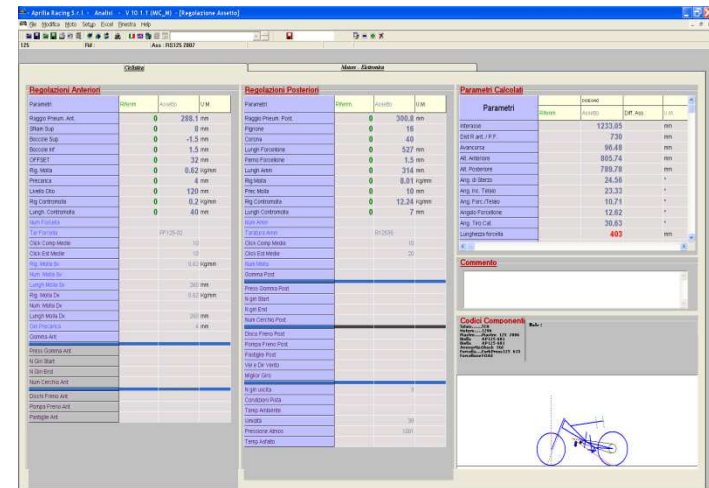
Aprilia Racing S.r.l. - Analisi - V.10.1.1 (MIC_M) - [Regolazione Assetto]

File Modifica Moto Setup Excel Finestra Help

125 FM Ass : RS125 2007

Ciclistica

Motore - Elettronica

Regolazioni Anteriori

| Parametri | Riferim. | Assetto | U.M. |
|---|---|---|---|
| Raggio Pneum. Ant. | 0 | 288.1 | mm |
| Shim Sup | 0 | 8 | mm |
| Boccole Sup | 0 | -1.5 | mm |
| Boccole Inf | 0 | 1.5 | mm |
| OFFSET | 0 | 32 | mm |
| Rig. Molla | 0 | 0.62 | kg/mm |
| Precarica | 0 | 4 | mm |
| Livello Olio | 0 | 120 | mm |
| Rig Contromolla | 0 | 0.2 | kg/mm |
| Lungh. Contromolla | 0 | 40 | mm |
| Num Forcella | | | |
| Tar Forcella | | FP125-02 | |
| Click Comp Medie | | 10 | |
| Click Est Medie | | 12 | |
| Rig. Molla Sx | | 0.62 | kg/mm |
| Num. Molla Sx | | | |
| Lungh Molla Sx | | 260 | mm |
| Rig. Molla Dx | | 0.62 | kg/mm |
| Num. Molla Dx | | | |
| Lungh Molla Dx | | 260 | mm |
| Dx Precarica | | 4 | mm |
| Gomma Ant | | | |
| Press Gomma Ant | | | |
| N Giri Start | | | |
| N Giri End | | | |
| Num Cerchio Ant | | | |
| Dischi Freno Ant | | | |
| Pompa Freno Ant | | | |
| Pastiglie Ant | | | |

Regolazioni Posteriori

| Parametri | Riferim. | Assetto | U.M. |
|---|---|---|---|
| Raggio Pneum. Post. | 0 | 300.8 | mm |
| Pignone | 0 | 16 | |
| Corona | 0 | 40 | |
| Lungh Forcellone | 0 | 527 | mm |
| Perno Forcellone | 0 | 1.5 | mm |
| Lungh Amm | 0 | 314 | mm |
| Rig Molla | 0 | 8.01 | kg/mm |
| Prec Molla | 0 | 10 | mm |
| Rig Contromolla | 0 | 12.24 | kg/mm |
| Lungh Contromolla | 0 | 7 | mm |
| Num Amm | | | |
| Taratura Amm | | RI2656 | |
| Click Comp Medie | | 16 | |
| Click Est Medie | | 20 | |
| Num Molla | | | |
| Gomma Post | | | |
| Press Gomma Post | | | |
| N giri Start | | | |
| N giri End | | | |
| Num Cerchio Post | | | |
| Disco Freno Post | | | |
| Pompa Freno Post | | | |
| Pastiglie Post | | | |
| Vel e Dir Vento | | | |
| Miglior Giro | | | |
| N giri uscita | | 0 | |
| Condizioni Pista | | | |
| Temp Ambiente | | | |
| Umidità | | 30 | |
| Pressione Atmos | | 1001 | |
| Temp Asfalto | | | |

Parametri Calcolati

| Parametri | Riferim. | Assetto | Diff. Ass. | U.M. |
|---|---|---|---|---|
| Interasse | | 1233.05 | | mm |
| Dist R.ant. / P.P. | | 730 | | mm |
| Avancorsa | | 96.48 | | mm |
| Alt. Anteriore | | 805.74 | | mm |
| Alt. Posteriore | | 780.78 | | mm |
| Ang. di Sterzo | | 24.56 | | ° |
| Ang. Inc. Telaio | | 23.33 | | ° |
| Ang. Forc./Telaio | | 10.71 | | ° |
| Angolo Forcellone | | 12.62 | | ° |
| Ang. Tiro Cat. | | 30.63 | | ° |
| Lunghezza forcella | | 403 | | mm |

Commento

Codici Componenti